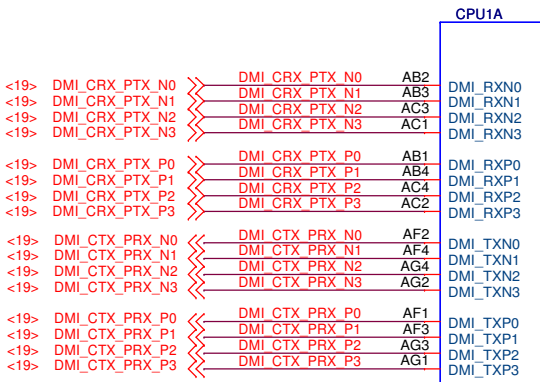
CPU1A

<19> DMI_CRX_PTX_N0 DMI_CRX_PTX_N0 AB2 DMI_RXN0
<19> DMI_CRX_PTX_N1 DMI_CRX_PTX_N1 AB3 DMI_RXN1
<19> DMI_CRX_PTX_N2 DMI_CRX_PTX_N2 AC3 DMI_RXN2
<19> DMI_CRX_PTX_N3 DMI_CRX_PTX_N3 AC1 DMI_RXN3

<19> DMI_CRX_PTX_P0 DMI_CRX_PTX_P0 AB1 DMI_RXP0
<19> DMI_CRX_PTX_P1 DMI_CRX_PTX_P1 AB4 DMI_RXP1
<19> DMI_CRX_PTX_P2 DMI_CRX_PTX_P2 AC4 DMI_RXP2
<19> DMI_CRX_PTX_P3 DMI_CRX_PTX_P3 AC2 DMI_RXP3

<19> DMI_CTX_PRX_N0 DMI_CTX_PRX_N0 AF2 DMI_TXN0
<19> DMI_CTX_PRX_N1 DMI_CTX_PRX_N1 AF4 DMI_TXN1
<19> DMI_CTX_PRX_N2 DMI_CTX_PRX_N2 AG4 DMI_TXN2
<19> DMI_CTX_PRX_N3 DMI_CTX_PRX_N3 AG2 DMI_TXN3

<19> DMI_CTX_PRX_P0 DMI_CTX_PRX_P0 AF1 DMI_TXP0
<19> DMI_CTX_PRX_P1 DMI_CTX_PRX_P1 AF3 DMI_TXP1
<19> DMI_CTX_PRX_P2 DMI_CTX_PRX_P2 AG3 DMI_TXP2
<19> DMI_CTX_PRX_P3 DMI_CTX_PRX_P3 AG1 DMI_TXP3